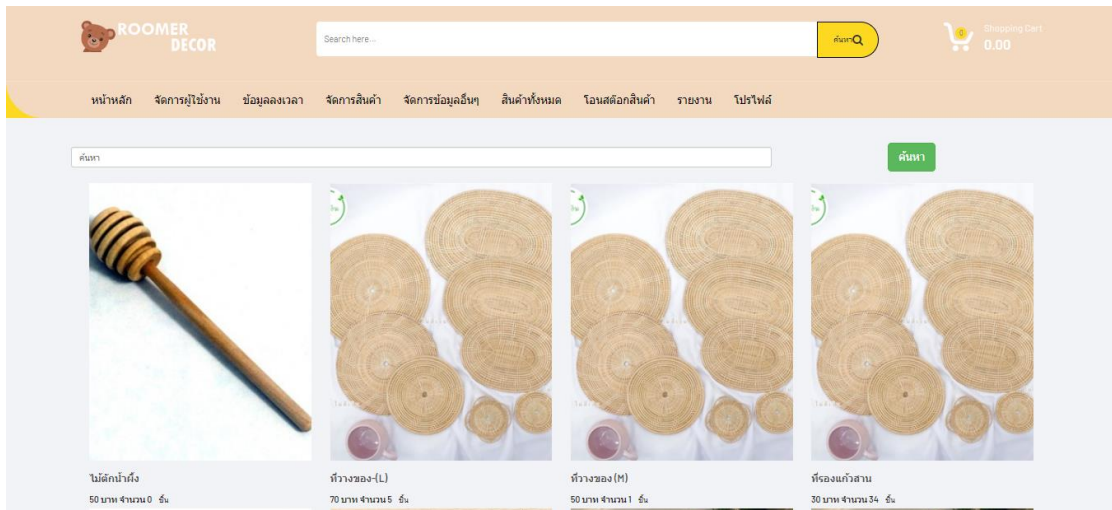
ROOMER DECOR

Search here...

ค้นหา

0

Shopping Cart
0.00

หน้าหลัก จัดการผู้ใช้งาน ข้อมูลลงเวลา จัดการสินค้า จัดการข้อมูลอื่นๆ สินค้าทั้งหมด โอนสต๊อกสินค้า รายงาน โปรไฟล์

ค้นหา

ค้นหา

ไม้ตักน้ำผึ้ง
50 บาท จำนวน 0 ชิ้น

ที่วางของ-(L)
70 บาท จำนวน 5 ชิ้น

ที่วางของ(M)
50 บาท จำนวน 1 ชิ้น

ที่รองแก้วสาน
30 บาท จำนวน 34 ชิ้น